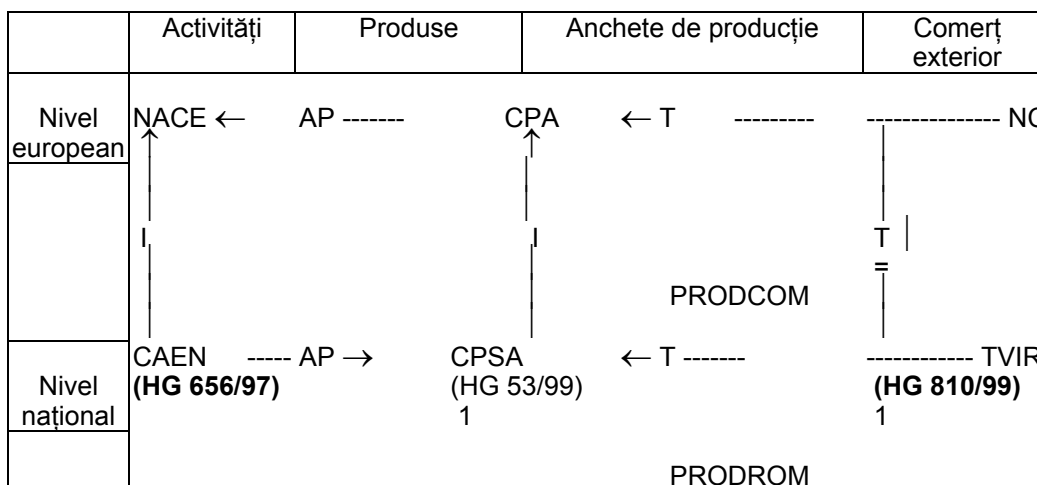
| | Activități | Produse | Anchete de producție | Comerț exterior |
|---|---|---|---|---|
| Nivel european | NACE ← AP ------- | CPA ← T | --------- | --------------- NC |
| | I | I | PRODCOM | T = |
| Nivel național | CAEN ----- AP → **(HG 656/97)** | CPSA (HG 53/99) 1 | ← T ------- | ------------ TVIR **(HG 810/99)** 1 |
| | | | PRODROM | |